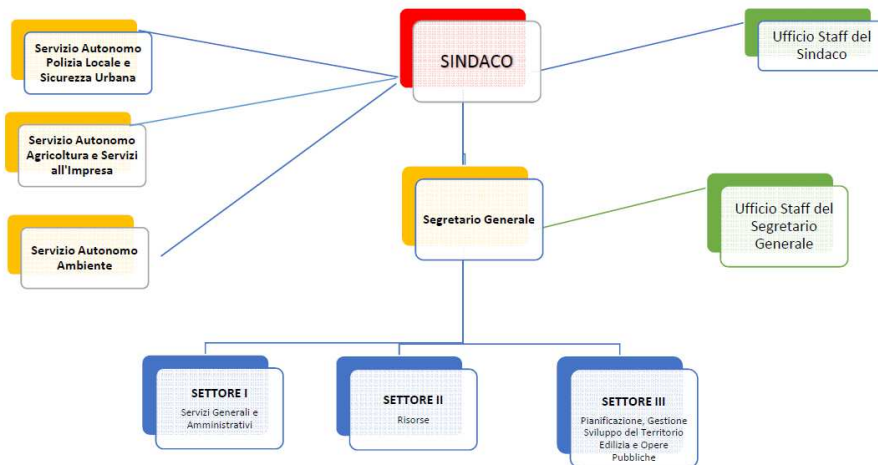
SINDACO

Servizio Autonomo Polizia Locale e Sicurezza Urbana

Servizio Autonomo Agricoltura e Servizi all'Impresa

Servizio Autonomo Ambiente

Ufficio Staff del Sindaco

Segretario Generale

Ufficio Staff del Segretario Generale

SETTORE I
Servizi Generali e Amministrativi

SETTORE II
Risorse

SETTORE III
Pianificazione, Gestione Sviluppo del Territorio Edilizia e Opere Pubbliche